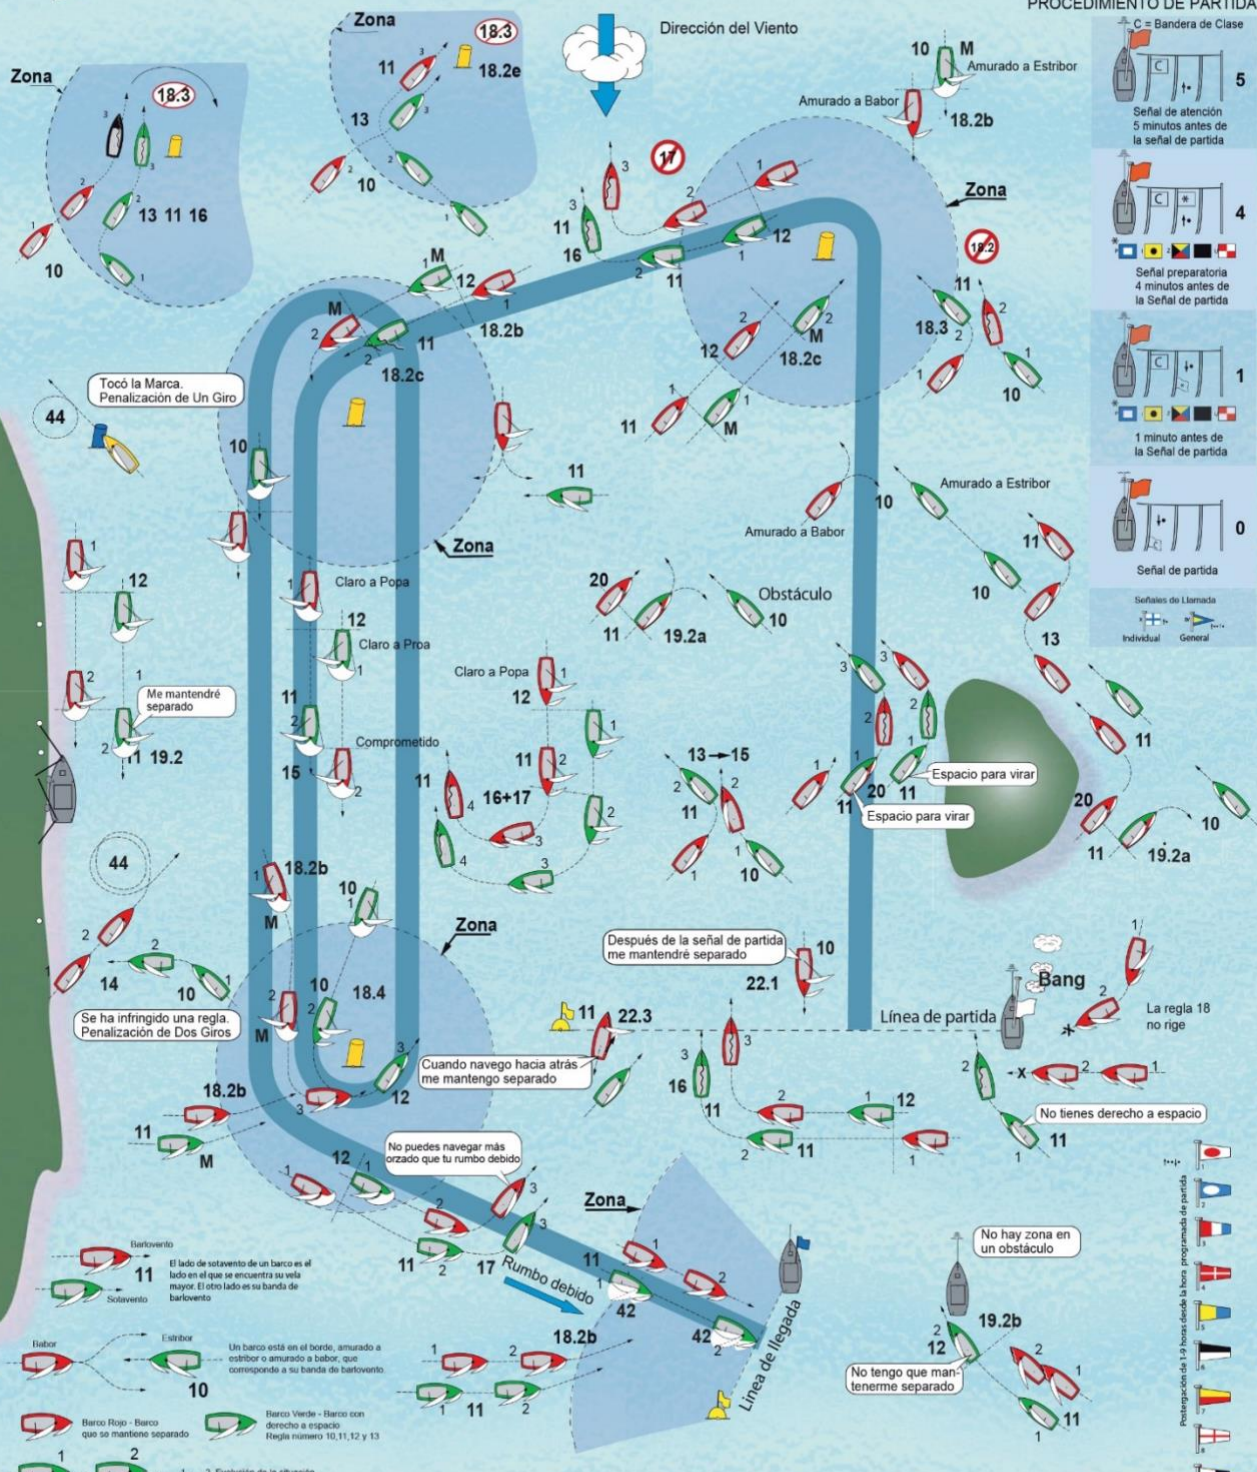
PROCEDIMIENTO DE PARTIDA

C = Bandera de Clase

5

Señal de atención 5 minutos antes de la señal de partida

4

Señal preparatoria 4 minutos antes de la Señal de partida

1

1 minuto antes de la Señal de partida

0

Señal de partida

Señales de Llamada

Individual General

Zona

18.3

13 11 16

10

Zona

18.3

11

18.2e

13

10

Dirección del Viento

10 M

Amurado a Estribor

Amurado a Babor

18.2b

17

11

16

12

11

Zona

18.2

11

18.3

12

18.2c

M

11 M

10

M

12

18.2b

M

11

18.2c

Tocó la Marca. Penalización de Un Giro

44

10

11

Zona

Amurado a Estribor

10

Amurado a Babor

11

10

13

12

Claro a Popa

12

Claro a Proa

20

11

19.2a

Obstáculo

10

Me mantendré separado

11

Claro a Popa

12

11 19.2

Comprometido

15

11

16+17

11

13 → 15

11

10

Espacio para virar

20 11

11

Espacio para virar

11

20

10

11

19.2a

44

18.2b

M

10

14

10

Zona

10

18.4

Se ha infringido una regla. Penalización de Dos Giros

M

Después de la señal de partida me mantendré separado

10

22.1

Bang

La regla 18 no rige

11 22.3

Línea de partida

Cuando navego hacia atrás me mantengo separado

12

18.2b

11

M

16

11

12

11

No tienes derecho a espacio

11

12

No puedes navegar más orzado que tu rumbo debido

Zona

Barlovento

11

Sotavento

El lado de sotavento de un barco es el lado en el que se encuentra su vela mayor. El otro lado es su banda de barlovento

11

17

Rumbo debido

11

42

42

Línea de llegada

No hay zona en un obstáculo

19.2b

12

No tengo que mantenerme separado

11

Babor

Estribor

Un barco está en el borde, amurado a estribor o amurado a babor, que corresponde a su banda de barlovento

10

18.2b

11

Barco Rojo - Barco que se mantiene separado

Barco Verde - Barco con derecho a espacio Regla número 10,11,12 y 13

Postergación de 1-9 horas desde la hora programada de partida